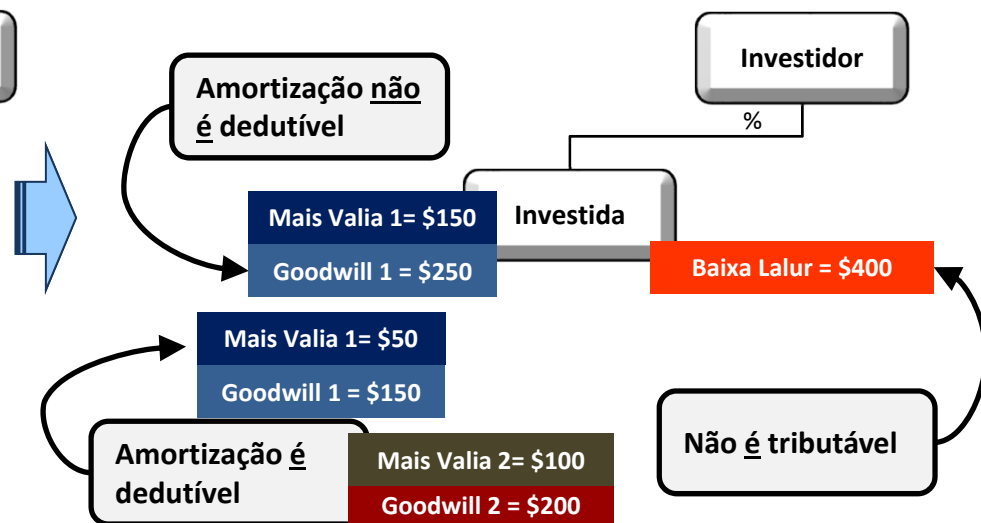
Investidor

%

Amortização não é dedutível

Mais Valia 1= $150

Investida

Goodwill 1 = $250

Baixa Lalur = $400

Mais Valia 1= $50

Goodwill 1 = $150

Amortização é dedutível

Mais Valia 2= $100

Goodwill 2 = $200

Não é tributável